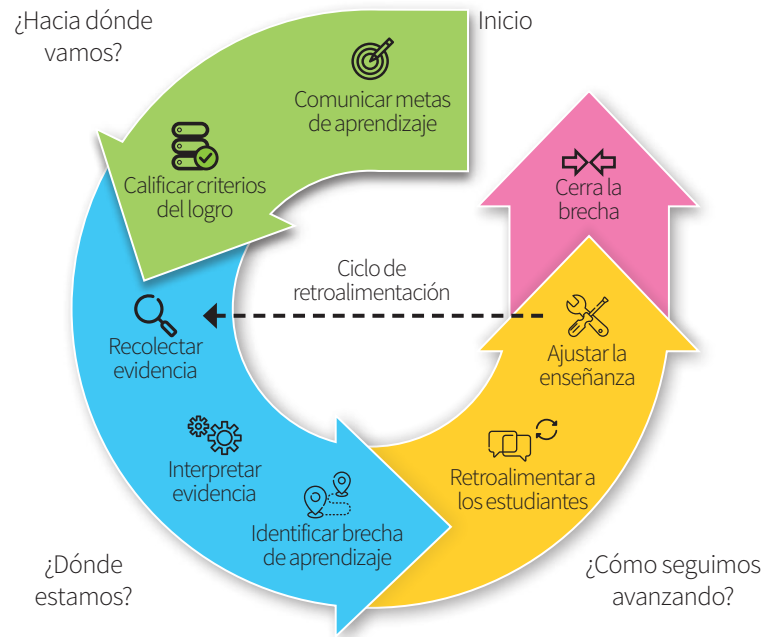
¿Hacia dónde vamos?

Inicio

Comunicar metas de aprendizaje

Calificar criterios del logro

Cerra la brecha

Ciclo de retroalimentación

Recolectar evidencia

Ajustar la enseñanza

Interpretar evidencia

Retroalimentar a los estudiantes

Identificar brecha de aprendizaje

¿Dónde estamos?

¿Cómo seguimos avanzando?